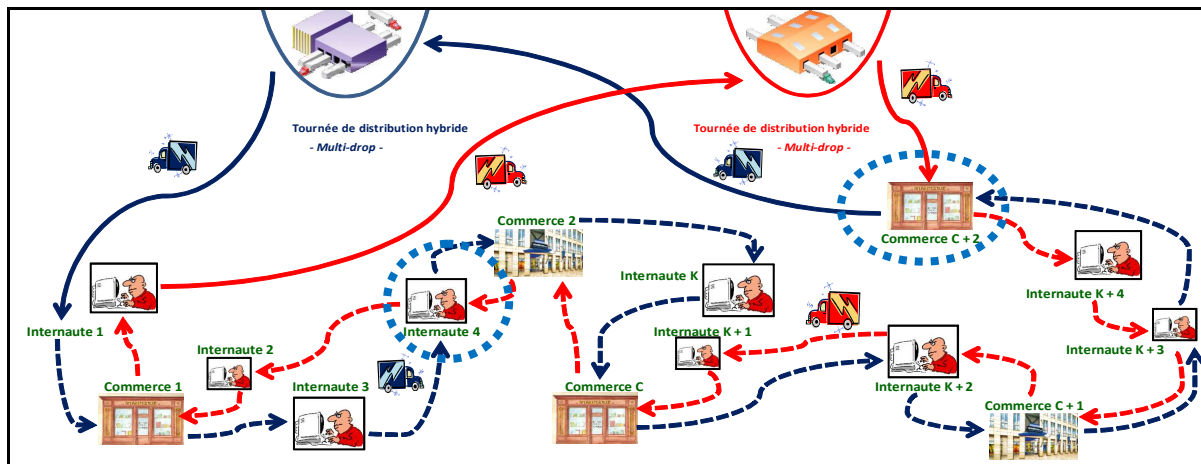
Tournée de distribution hybride
- Multi-drop -

Tournée de distribution hybride
- Multi-drop -

Commerce 2

Commerce C + 2

Internaute K

Internaute K + 4

Internaute 1

Internaute 4

Internaute K + 1

Internaute 2

Internaute K + 3

Commerce 1

Internaute 3

Commerce C

Internaute K + 2

Commerce C + 1